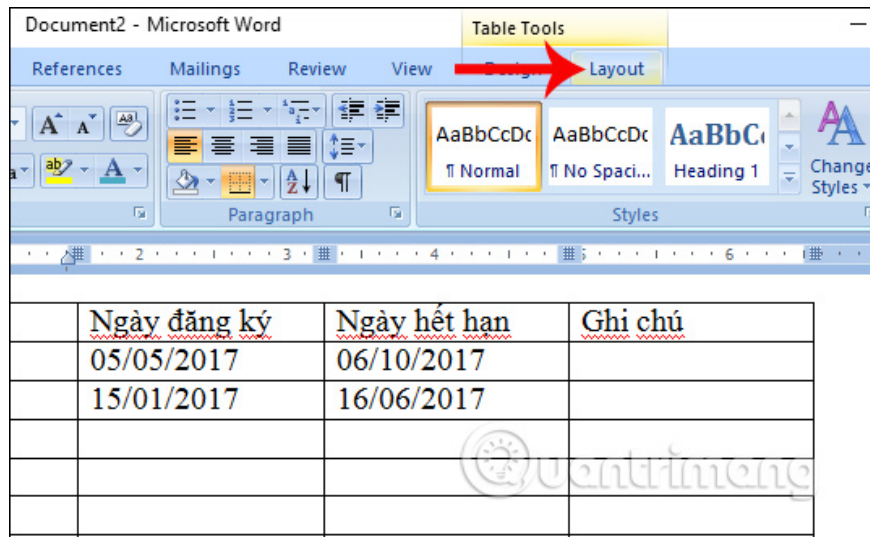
Document2 - Microsoft Word

Table Tools

References Mailings Review View Design Layout

AaBbCcDc ¶ Normal
AaBbCcDc ¶ No Spaci...
AaBbC Heading 1
Change Styles

Paragraph
Styles

2 3 4 5 6

| Ngày đăng ký | Ngày hết hạn | Ghi chú |
|---|---|---|
| 05/05/2017 | 06/10/2017 | |
| 15/01/2017 | 16/06/2017 | |
| | | |
| | | |
| | | |

Quantrimang